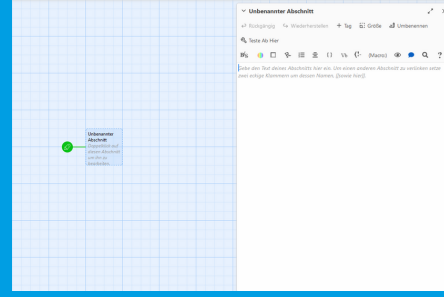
Unbenannter Abschnitt
Doppelklick auf diesen Abschnitt um ihn zu bearbeiten.

Unbenannter Abschnitt

Rückgängig
Wiederherstellen
+ Tag
Größe
Umbenennen
Teste Ab Hier

(Basis)

Gebe den Text dieses Abschnitts hier ein. Um einen anderen Abschnitt zu verlinken setze zwei eckige Klammern um dessen Namen, [[sowie hier]].